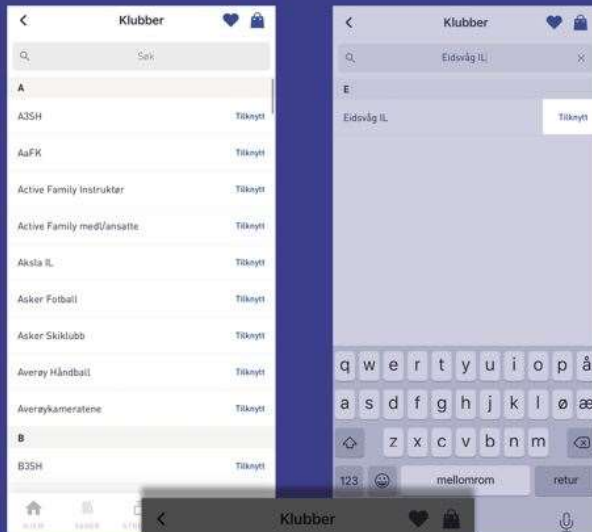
<
Klubber

Søk

A

A3SH Tilknytt

AaFK Tilknytt

Active Family Instruktør Tilknytt

Active Family medl/ansatte Tilknytt

Aksla IL Tilknytt

Asker Fotball Tilknytt

Asker Skiklubb Tilknytt

Averøy Håndball Tilknytt

Averøykameratene Tilknytt

B

B3SH Tilknytt

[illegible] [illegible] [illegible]

<
Klubber

Eidsvåg IL ×

E

Eidsvåg IL Tilknytt

q w e r t y u i o p å
a s d f g h j k l ø æ
z x c v b n m
123 mellomrom retur

<
Klubber